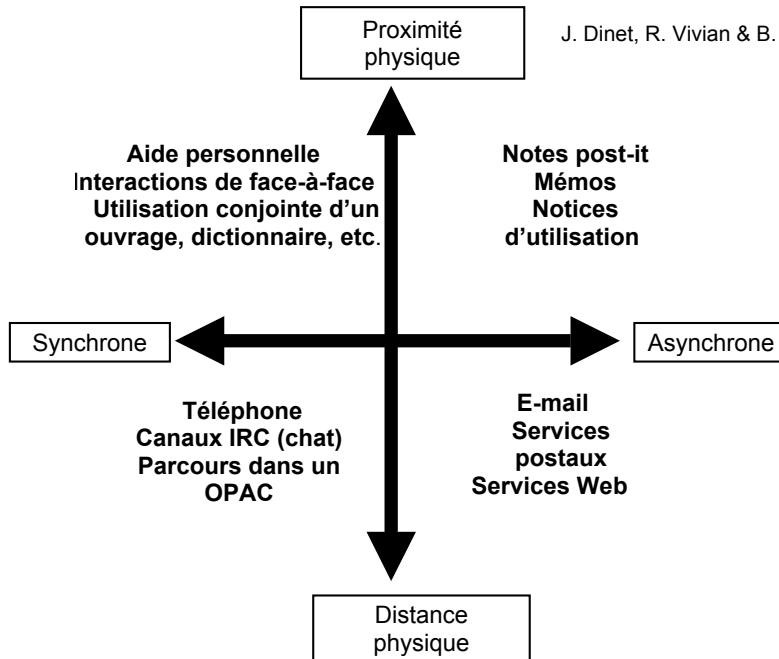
Proximité physique

J. Dinet, R. Vivian & B.

Aide personnelle
Interactions de face-à-face
Utilisation conjointe d'un ouvrage, dictionnaire, etc.

Notes post-it
Mémos
Notices d'utilisation

Synchrone

Asynchrone

Téléphone
Canaux IRC (chat)
Parcours dans un OPAC

E-mail
Services postaux
Services Web

Distance physique